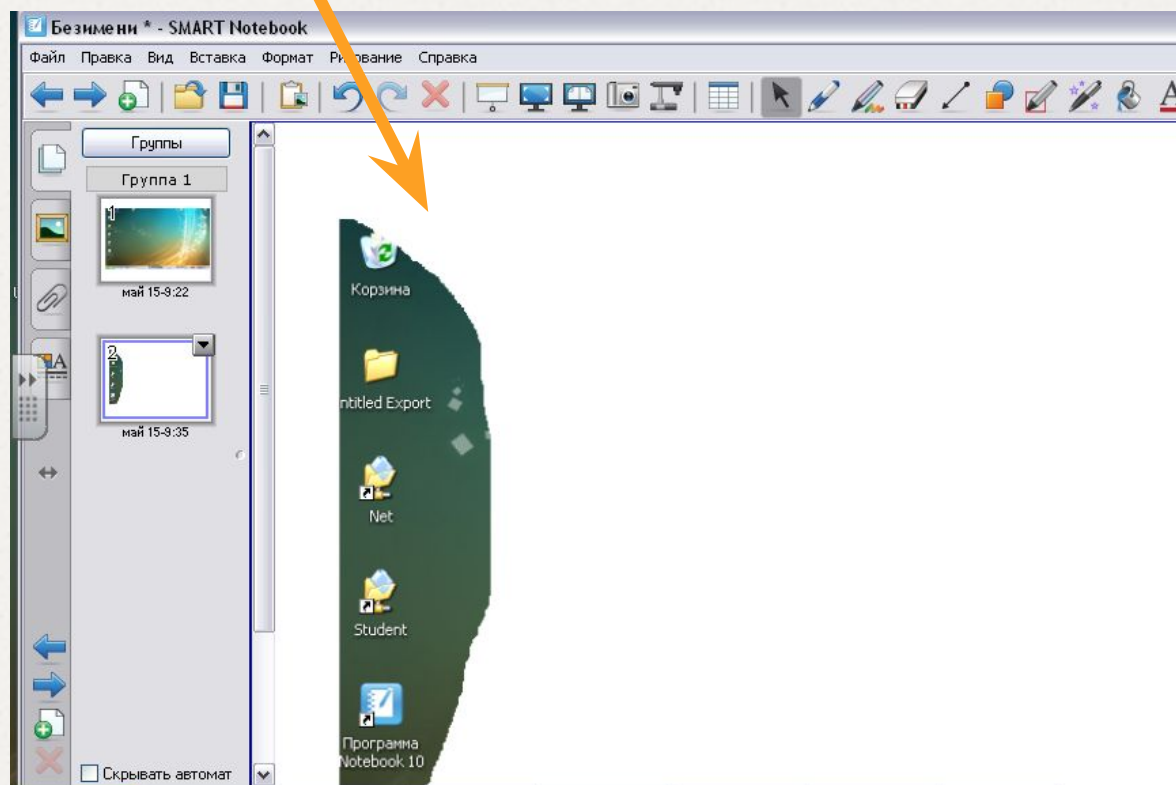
Безимени * - SMART Notebook

Файл Правка Вид Вставка Формат Ри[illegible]вание Справка

Группы

Группа 1

1

май 15-9:22

2

май 15-9:35

Скрывать автомат

Корзина

ntitled Export

Net

Student

Программа Notebook 10